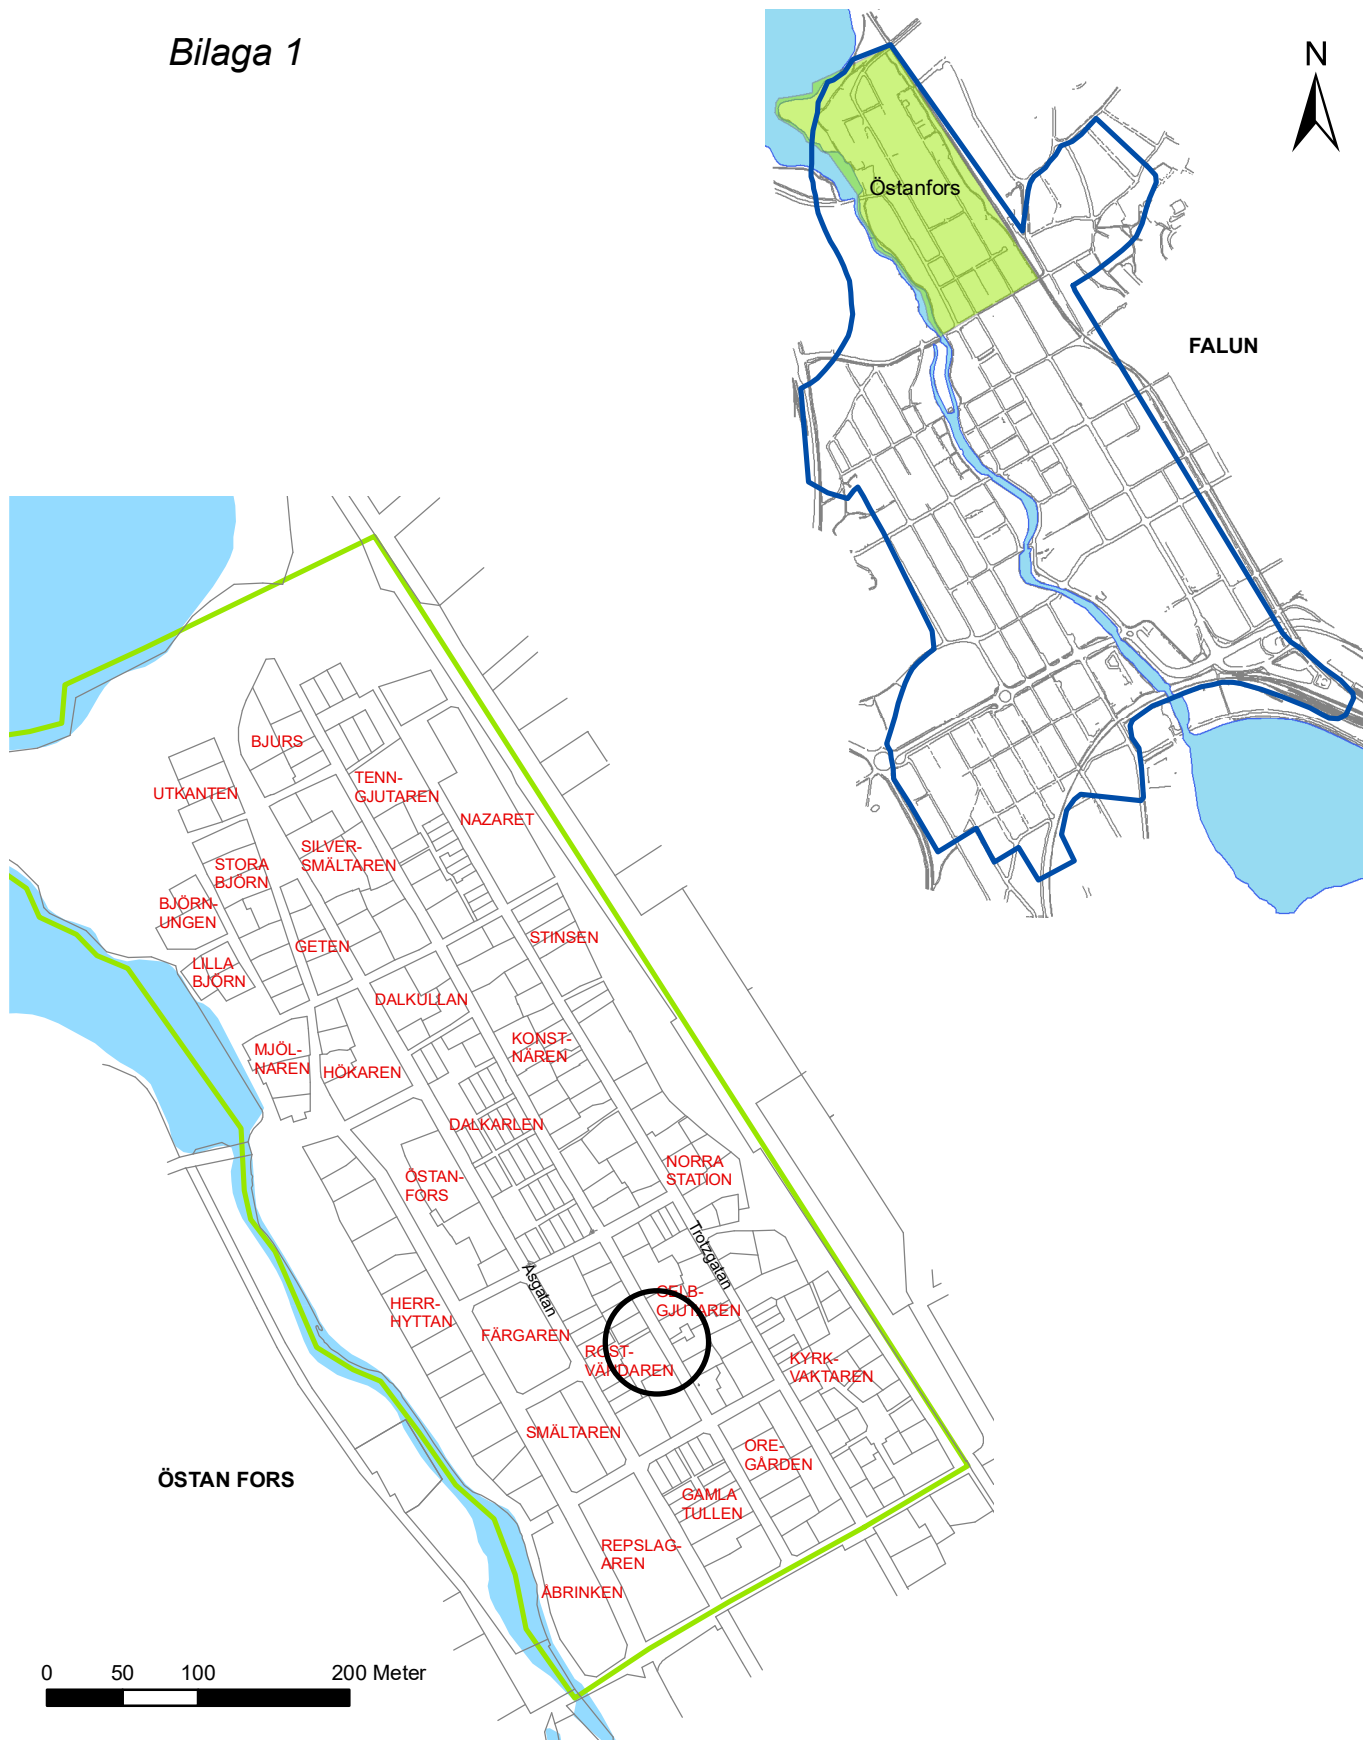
Bilaga 1

N

Östanfors

FALUN

BJURS

UTKANTEN

TENN-GJUTAREN

NAZARET

SILVER-SMÄLTAREN

STORA BJÖRN

BJÖRN-UNGEN

GETEN

STINSEN

LILLA BJÖRN

DALKULLAN

KONST-NÄREN

MJÖL-NAREN

HÖKAREN

DALKARLEN

NORRA STATION

ÖSTAN-FORS

Trotzgatan

Åsgatan

SELB-GJUTAREN

HERR-HYTTAN

FÄRGAREN

ROST-VÄNDAREN

KYRK-VAKTAREN

SMÄLTAREN

ORE-GÅRDEN

ÖSTAN FORS

GAMLA TULLEN

REPSLAG-AREN

ÅBRINKEN

0 50 100 200 Meter